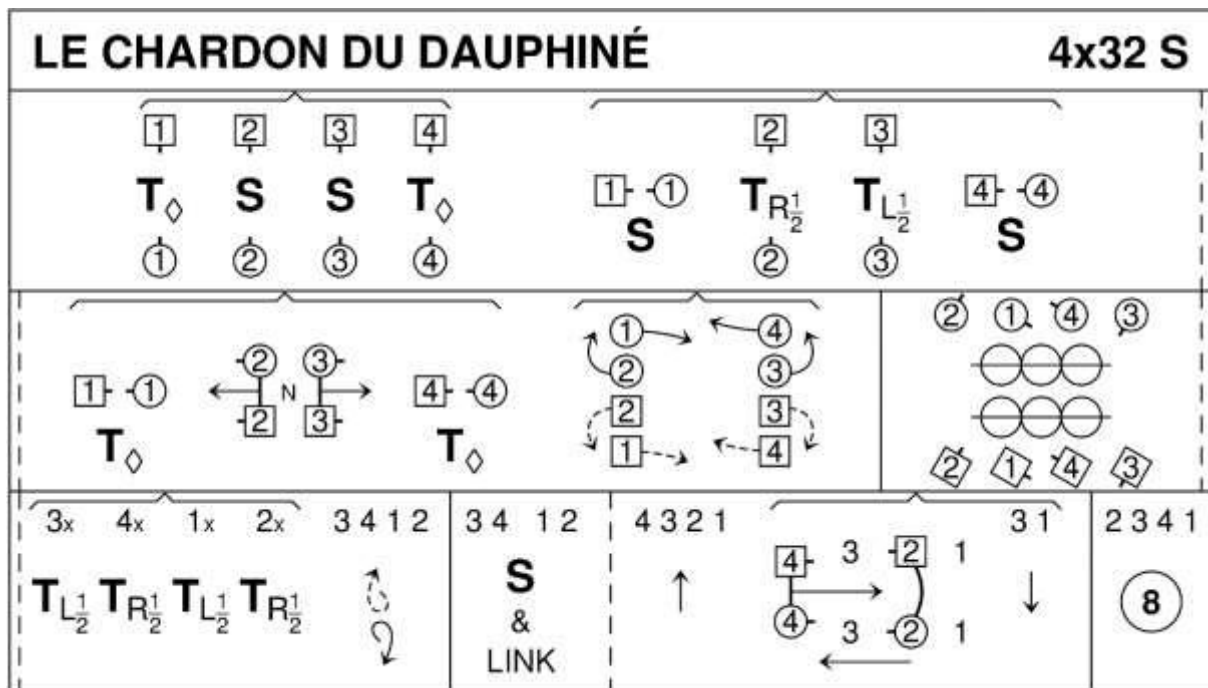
LE CHARDON DU DAUPHINÉ 4x32 S

1 2 3 4
$T_{\diamond}$ S S $T_{\diamond}$
1 2 3 4

2 3
1 - 1 $T_{R\frac{1}{2}}$ $T_{L\frac{1}{2}}$ 4 - 4
S 2 3 S

1 - 1 2 3 4 - 4
$T_{\diamond}$ N $T_{\diamond}$
2 3

1 4
2 3
2 3
1 4

2 1 4 3
2 1 4 3

3x 4x 1x 2x 3 4 1 2
$T_{L\frac{1}{2}}$ $T_{R\frac{1}{2}}$ $T_{L\frac{1}{2}}$ $T_{R\frac{1}{2}}$

3 4 1 2
S
&
LINK

4 3 2 1

3 1
4 3 2 1
4 3 2 1

2 3 4 1
8